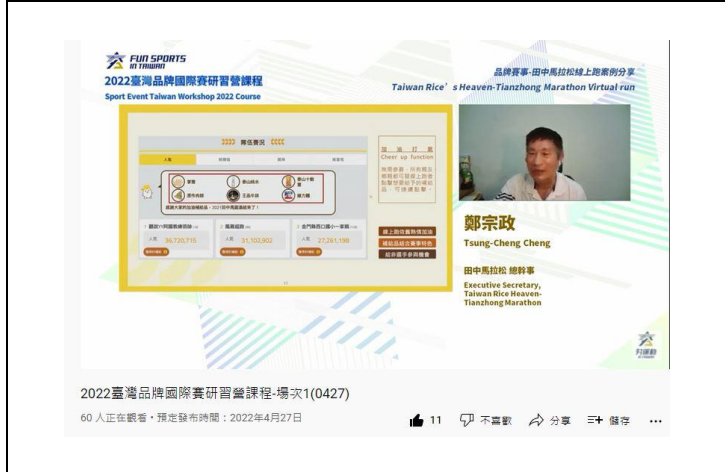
FUN SPORTS IN TAIWAN
2022臺灣品牌國際賽研習營課程
Sport Event Taiwan Workshop 2022 Course

品牌賽事-田中馬拉松線上路案例分享
Taiwan Rice's Heaven-Tianzhong Marathon Virtual run

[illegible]

36,720,715
31,102,902
27,261,198

Cheer up function

鄭宗政
Tsung-Cheng Cheng
田中馬拉松 總幹事
Executive Secretary, Taiwan Rice Heaven-Tianzhong Marathon

2022臺灣品牌國際賽研習營課程-場次1(0427)
60 人正在觀看・預定發布時間：2022年4月27日
11 不喜歡 分享 儲存 ...